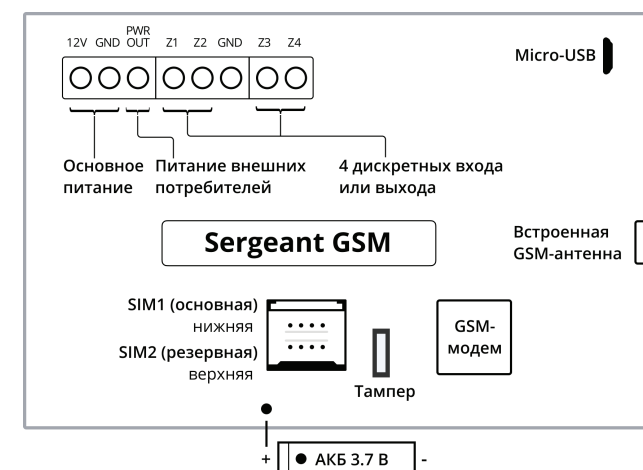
12V GND PWR OUT Z1 Z2 GND Z3 Z4

Micro-USB

Основное питание

Питание внешних потребителей

4 дискретных входа или выхода

Sergeant GSM

Встроенная GSM-антенна

SIM1 (основная) нижняя

SIM2 (резервная) верхняя

Тампер

GSM-модем

+ АКБ 3.7 В -